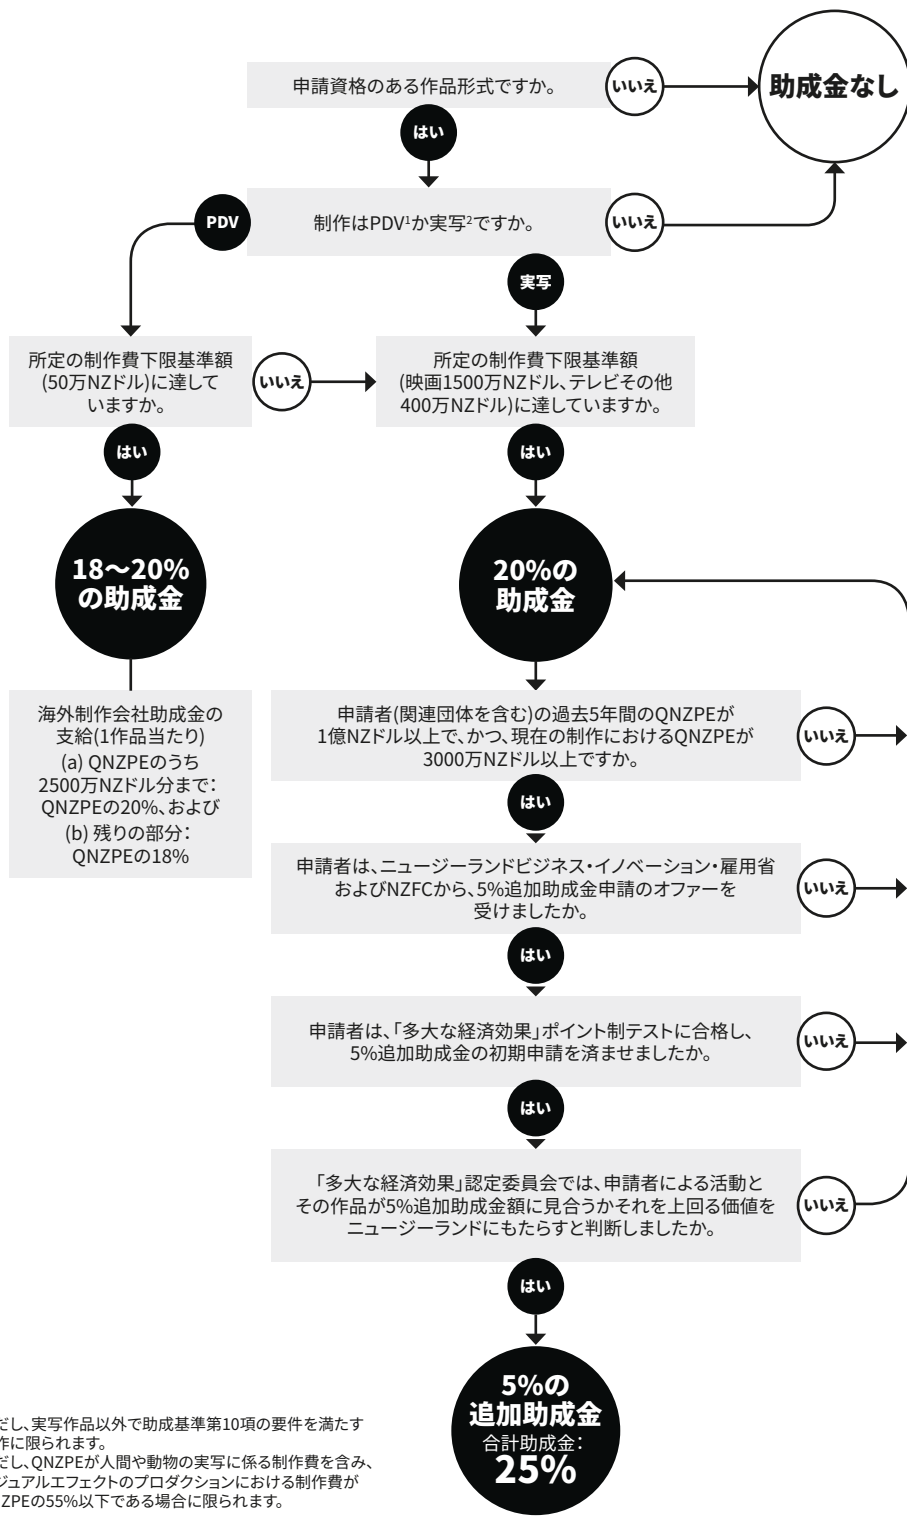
申請資格のある作品形式ですか。

いいえ

助成金なし

はい

PDV

制作はPDV¹か実写²ですか。

いいえ

実写

所定の制作費下限基準額(50万NZドル)に達していますか。

いいえ

所定の制作費下限基準額(映画1500万NZドル、テレビその他400万NZドル)に達していますか。

はい

はい

18〜20%の助成金

20%の助成金

海外制作会社助成金の支給(1作品当たり)
(a) QNZPEのうち2500万NZドル分まで: QNZPEの20%、および
(b) 残りの部分: QNZPEの18%

申請者(関連団体を含む)の過去5年間のQNZPEが1億NZドル以上で、かつ、現在の制作におけるQNZPEが3000万NZドル以上ですか。

いいえ

はい

申請者は、ニュージーランドビジネス・イノベーション・雇用省およびNZFCから、5%追加助成金申請のオファーを受けましたか。

いいえ

はい

申請者は、「多大な経済効果」ポイント制テストに合格し、5%追加助成金の初期申請を済ませましたか。

いいえ

はい

「多大な経済効果」認定委員会では、申請者による活動とその作品が5%追加助成金額に見合うかそれを上回る価値をニュージーランドにもたらすと判断しましたか。

いいえ

はい

5%の追加助成金
合計助成金:
25%

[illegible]だし、実写作品以外で助成基準第10項の要件を満たす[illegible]作に限られます。
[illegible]だし、QNZPEが人間や動物の実写に係る制作費を含み、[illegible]ジュアルエフェクトのプロダクションにおける制作費が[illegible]ZPEの55%以下である場合に限られます。